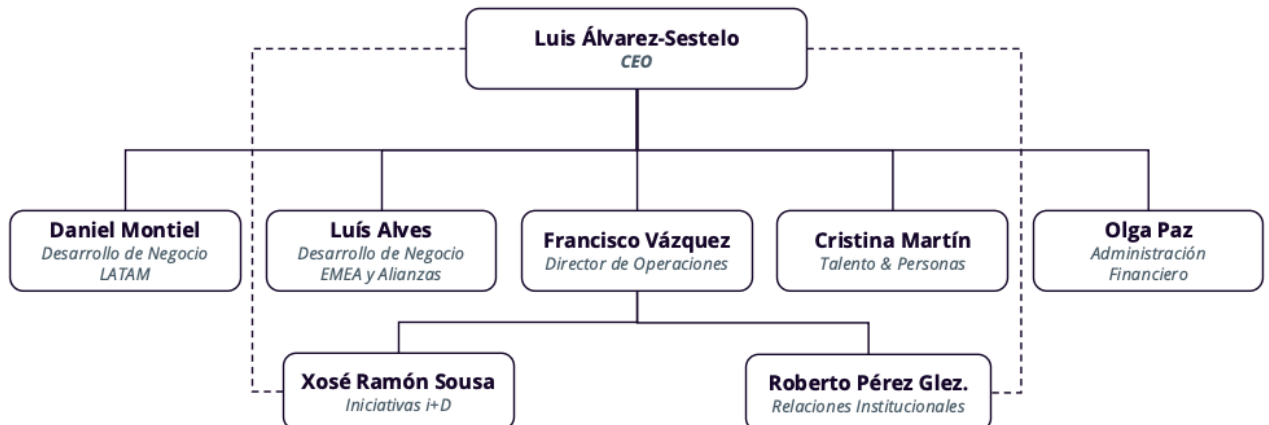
Luis Álvarez-Sestelo
CEO

Daniel Montiel
Desarrollo de Negocio LATAM

Luís Alves
Desarrollo de Negocio EMEA y Alianzas

Francisco Vázquez
Director de Operaciones

Cristina Martín
Talento & Personas

Olga Paz
Administración Financiero

Xosé Ramón Sousa
Iniciativas i+D

Roberto Pérez Glez.
Relaciones Institucionales